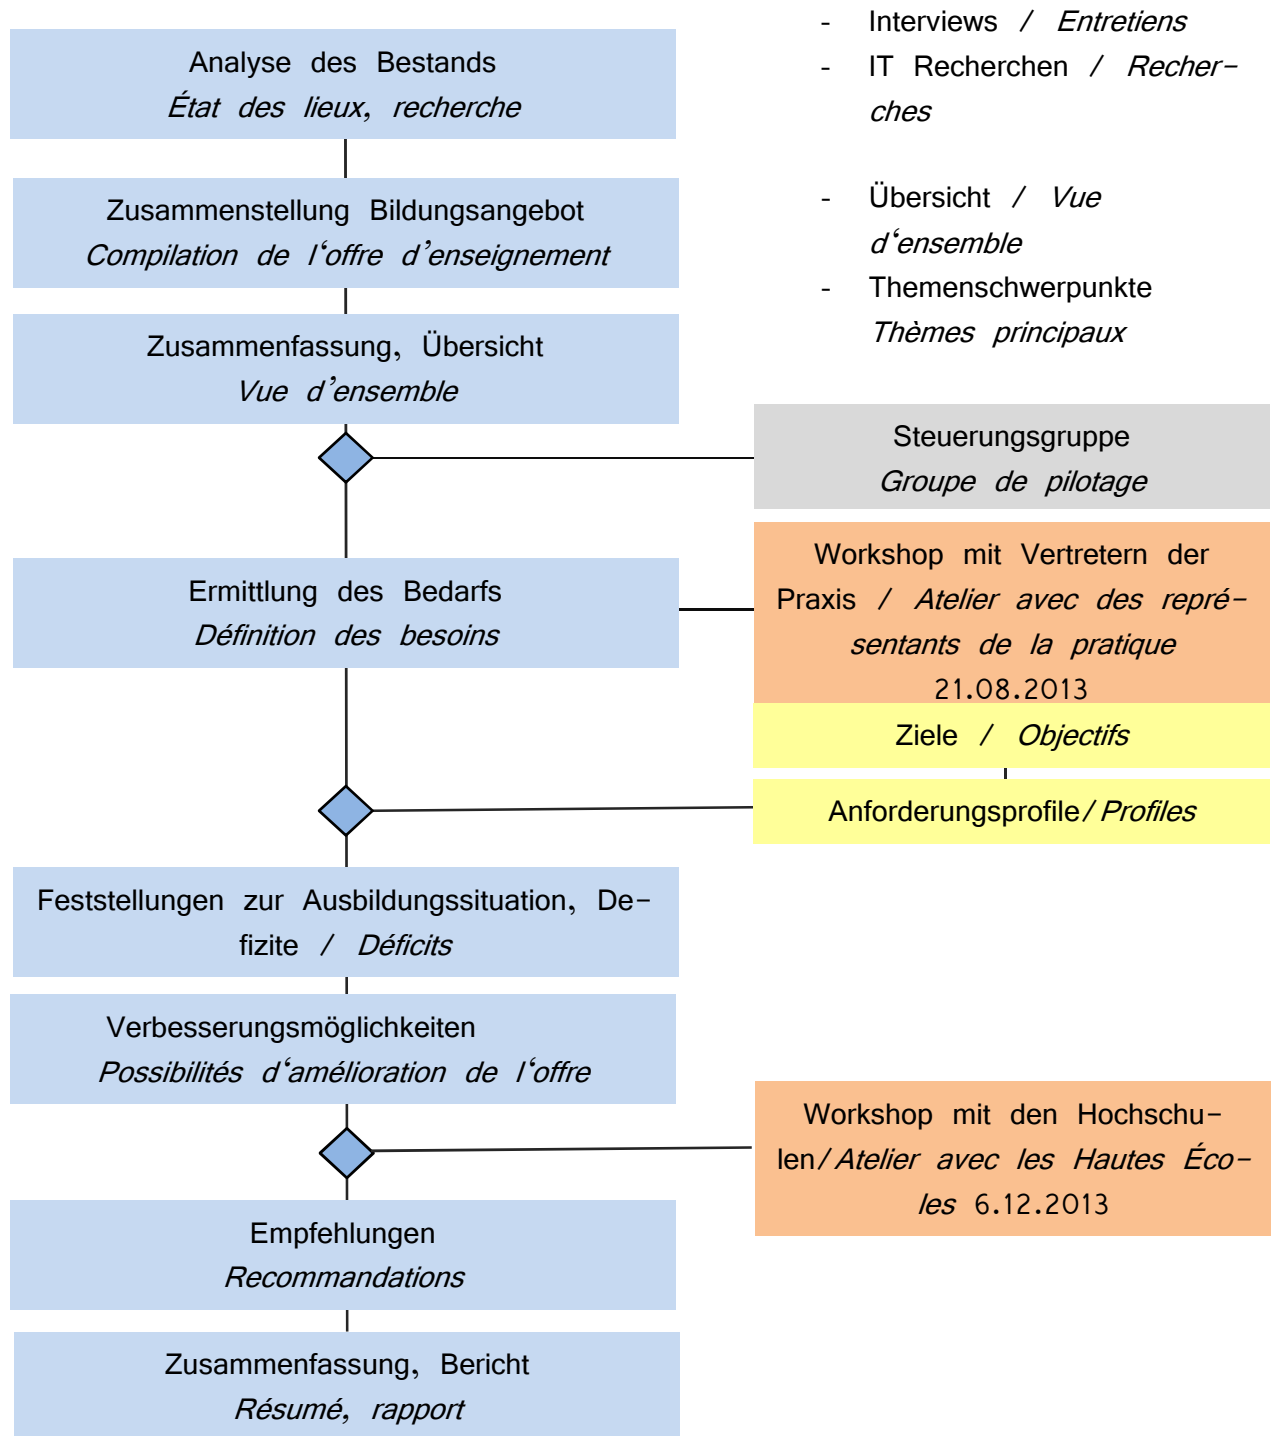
Analyse des Bestands
*État des lieux, recherche*

- Interviews / *Entretiens*
- IT Recherchen / *Recherches*

Zusammenstellung Bildungsangebot
*Compilation de l'offre d'enseignement*

- Übersicht / *Vue d'ensemble*
- Themenschwerpunkte *Thèmes principaux*

Zusammenfassung, Übersicht
*Vue d'ensemble*

Steuerungsgruppe
*Groupe de pilotage*

Ermittlung des Bedarfs
*Définition des besoins*

Workshop mit Vertretern der Praxis / *Atelier avec des représentants de la pratique* 21.08.2013

Ziele / *Objectifs*

Anforderungsprofile/ *Profiles*

Feststellungen zur Ausbildungssituation, Defizite / *Déficits*

Verbesserungsmöglichkeiten
*Possibilités d'amélioration de l'offre*

Workshop mit den Hochschulen/ *Atelier avec les Hautes Écoles* 6.12.2013

Empfehlungen
*Recommandations*

Zusammenfassung, Bericht
*Résumé, rapport*